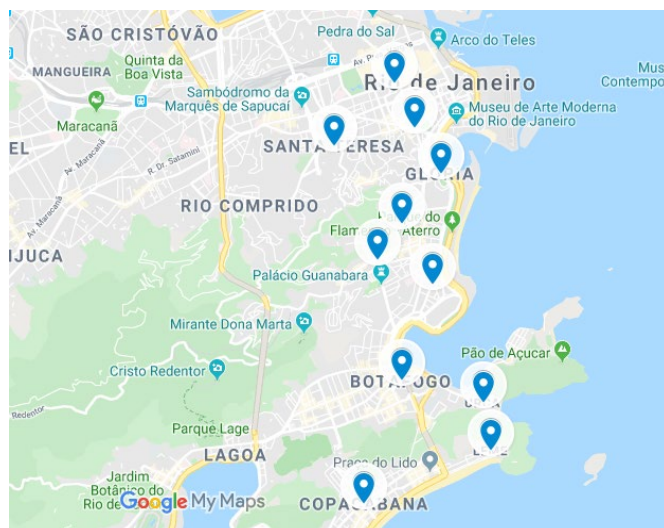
SÃO CRISTÓVÃO
Pedra do Sal
Arco do Teles
MANGUEIRA
Quinta da Boa Vista
Av. Pr
Rio de Janeiro
Museu de Arte Moderna do Rio de Janeiro
Mus Contemp
Sambódromo da Marquês de Sapucaí
Maracanã
EL
Av. Maracanã
R. Dr. Satamini
SANTA TERESA
GLÓRIA
Av. Maracanã
RIO COMPRIDO
Flamengo Aterro
IJUCA
Palácio Guanabara
Mirante Dona Marta
Pão de Açucar
Cristo Redentor
BOTAFOGO
URCA
Redentor
Parque Lage
LAGOA
LEME
Praça do Lido
Jardim Botânico do Rio de Janeiro
Google My Maps
COPACABANA